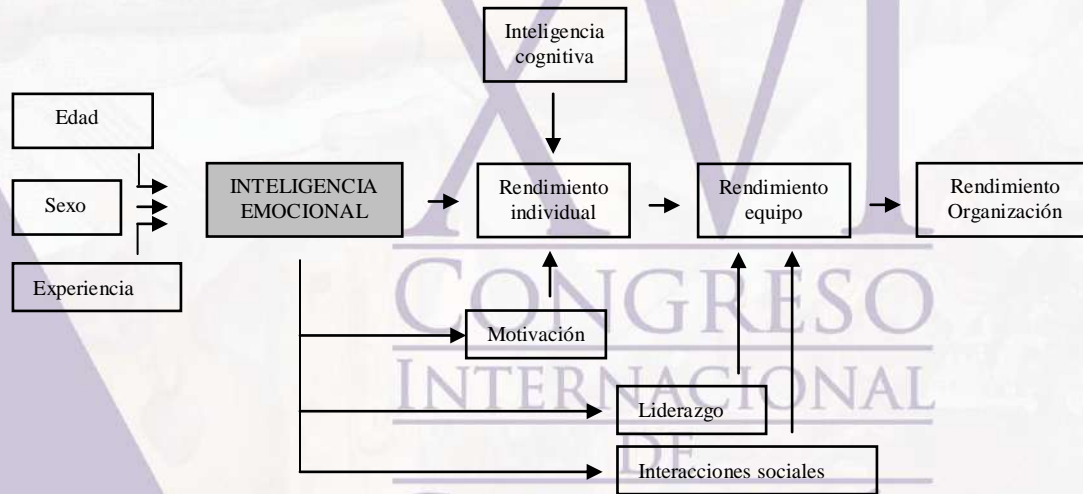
Inteligencia cognitiva

Edad

Sexo

Experiencia

INTELIGENCIA EMOCIONAL

Rendimiento individual

Rendimiento equipo

Rendimiento Organización

Motivación

Liderazgo

Interacciones sociales

XVI CONGRESO INTERNACIONAL DE